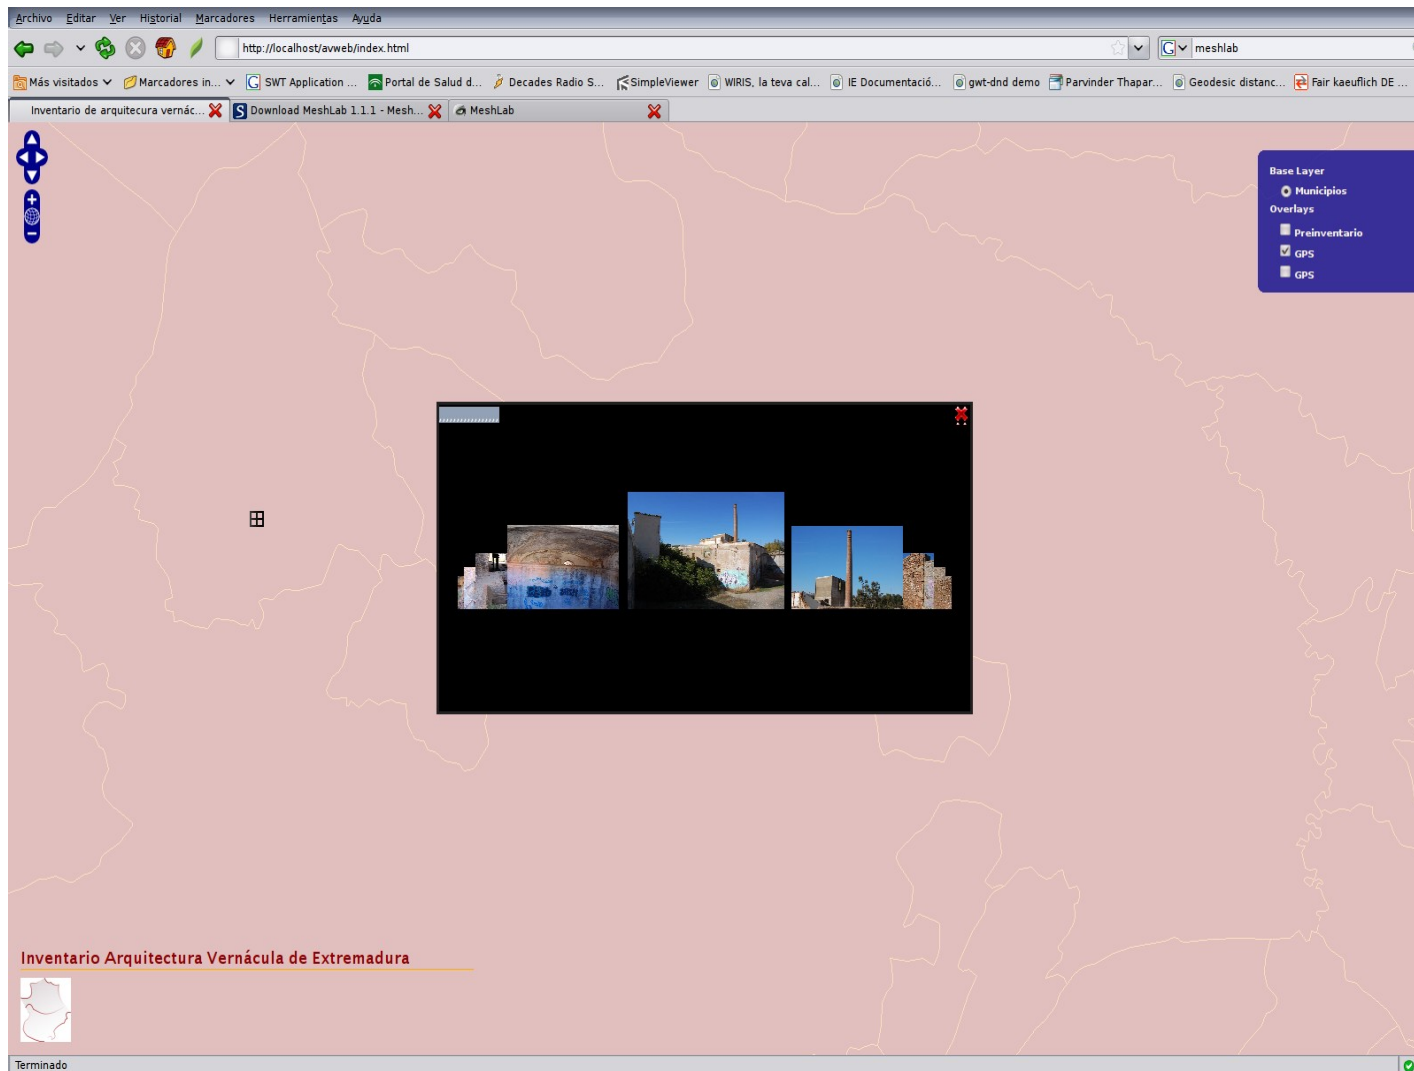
Archivo Editar Ver Historial Marcadores Herramientas Ayuda

http://localhost/avweb/index.html

meshlab

Más visitados Marcadores in... SWT Application ... Portal de Salud d... Decades Radio S... SimpleViewer WIRIS, la teva cal... IE Documentació... gwt-dnd demo Parvinder Thapar... Geodesic distanc... Fair kaeuflich DE ...

Inventario de arquitecura vernác... Download MeshLab 1.1.1 - Mesh... MeshLab

Base Layer
Municipios
Overlays
Preinventario
GPS
GPS

Inventario Arquitectura Vernácula de Extremadura

Terminado